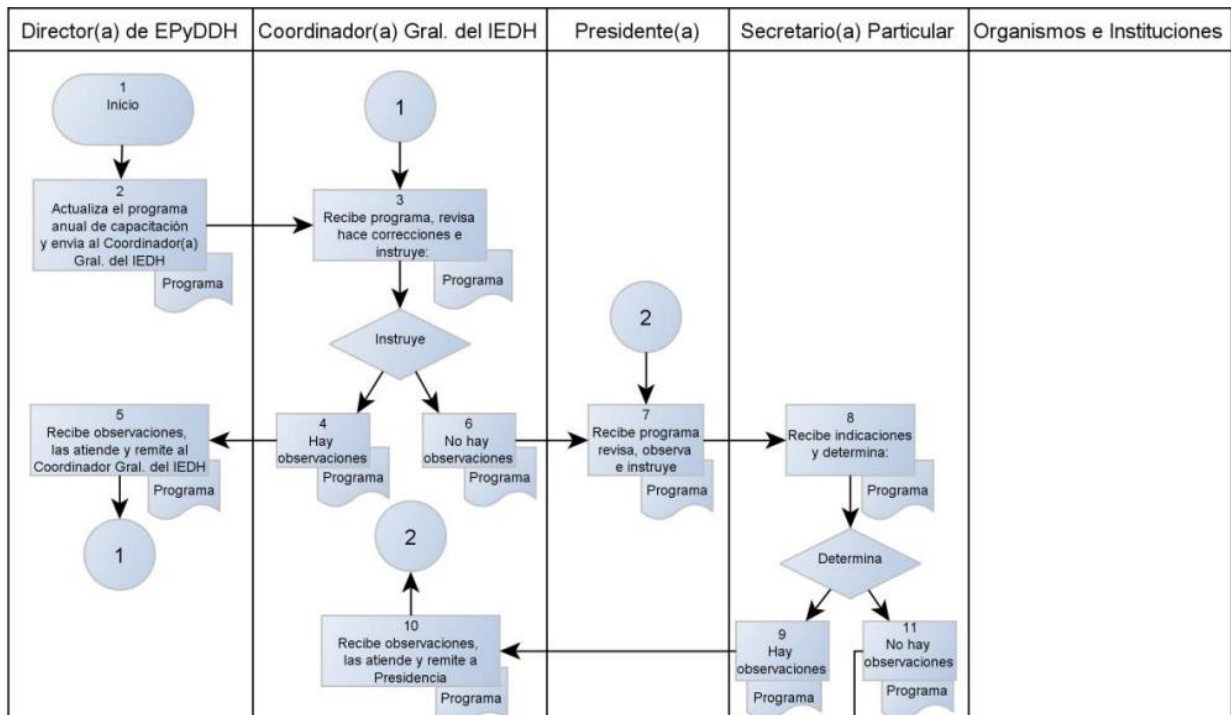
| Director(a) de EPyDDH | Coordinador(a) Gral. del IEDH | Presidente(a) | Secretario(a) Particular | Organismos e Instituciones |
|---|---|---|---|---|

1
Inicio

2
Actualiza el programa anual de capacitación y envía al Coordinador(a) Gral. del IEDH

Programa

1

3
Recibe programa, revisa hace correcciones e instruye:

Programa

Instruye

4
Hay observaciones

Programa

6
No hay observaciones

Programa

5
Recibe observaciones, las atiende y remite al Coordinador Gral. del IEDH

Programa

1

2

2

7
Recibe programa revisa, observa e instruye

Programa

8
Recibe indicaciones y determina:

Programa

Determina

9
Hay observaciones

Programa

11
No hay observaciones

Programa

10
Recibe observaciones, las atiende y remite a Presidencia

Programa